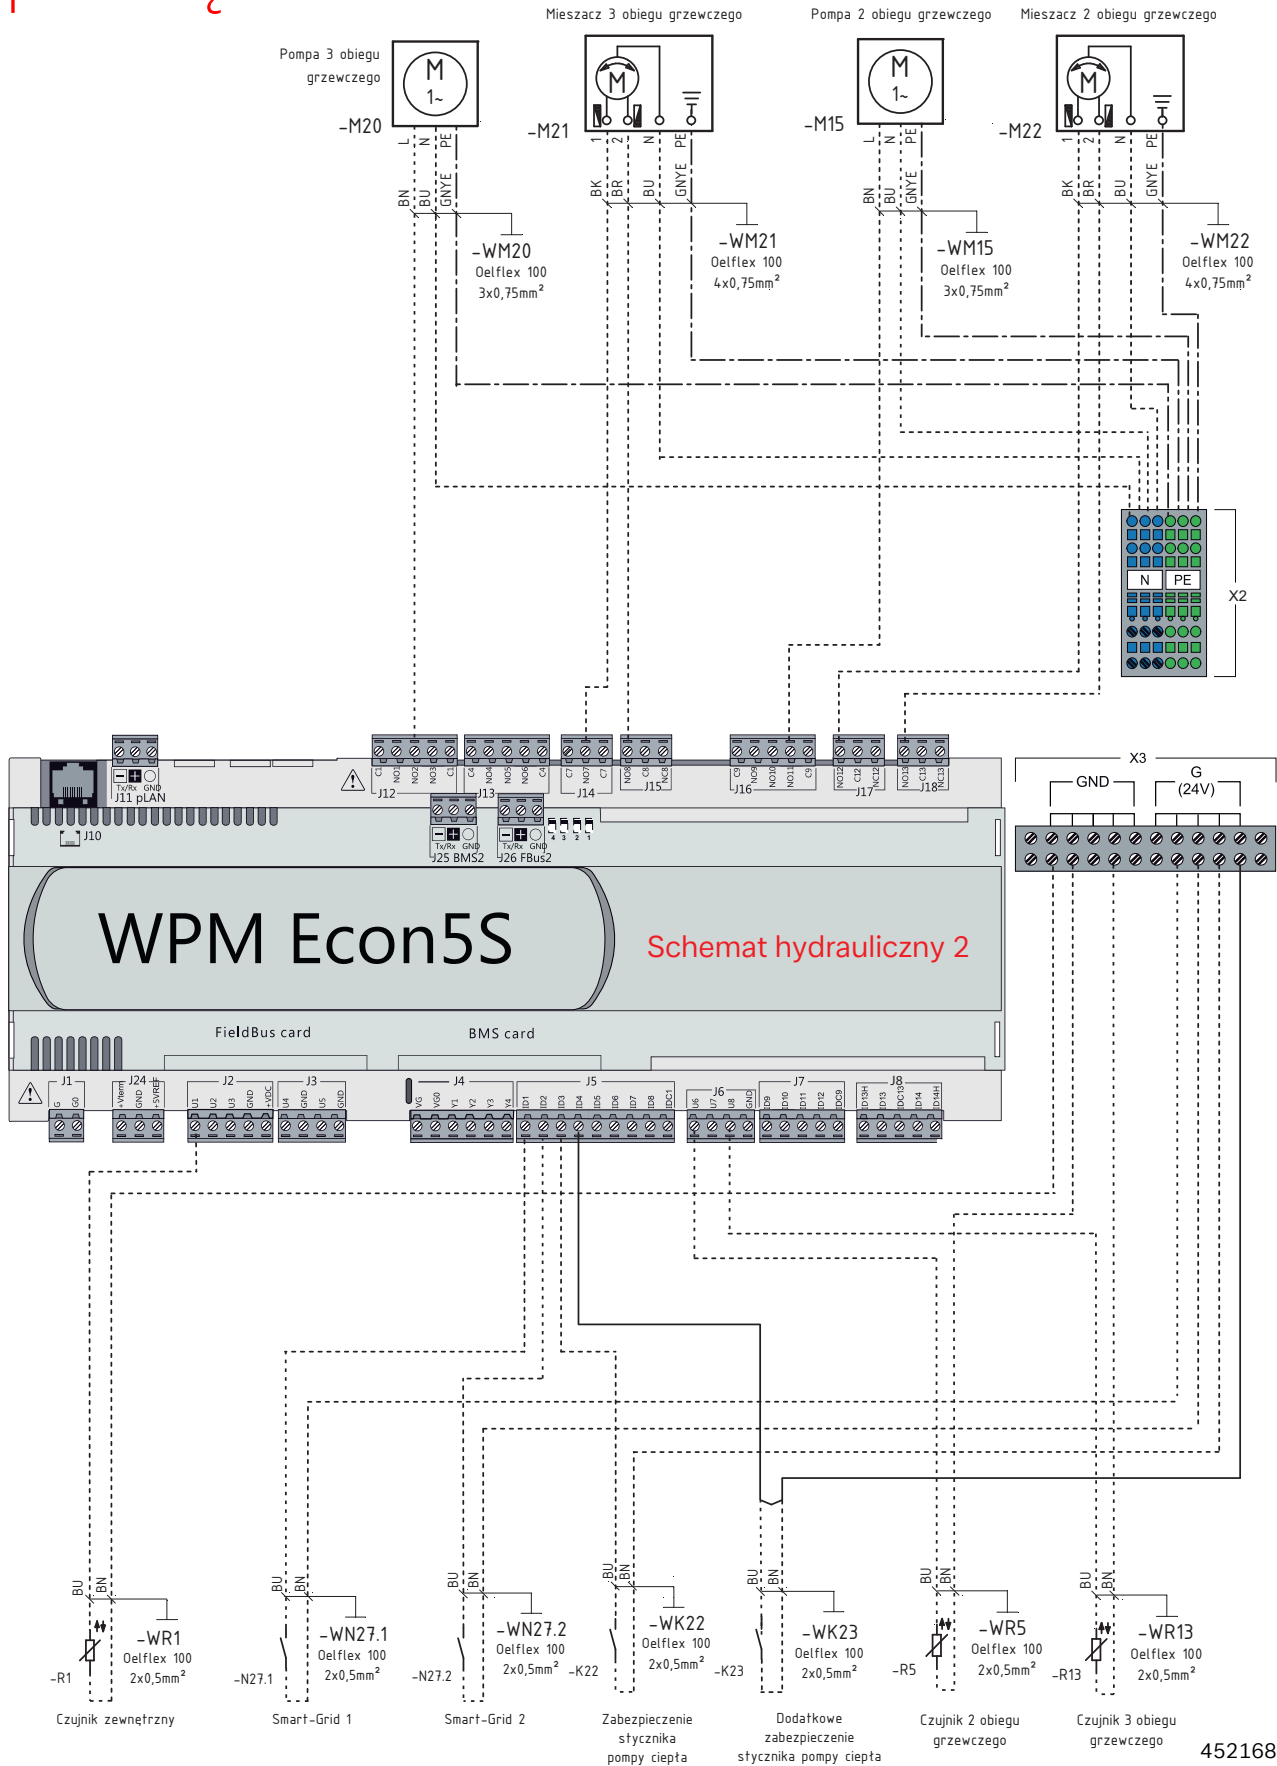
Mieszacz 3 obiegu grzewczego
Pompa 2 obiegu grzewczego
Mieszacz 2 obiegu grzewczego
Pompa 3 obiegu grzewczego

M
1~
-M20
L N PE
BN BU GNYE
-WM20
Oelflex 100
3x0,75mm²

M
-M21
1 2 N PE
BK BR BU GNYE
-WM21
Oelflex 100
4x0,75mm²

M
1~
-M15
L N PE
BN BU GNYE
-WM15
Oelflex 100
3x0,75mm²

M
-M22
1 2 N PE
BK BR BU GNYE
-WM22
Oelflex 100
4x0,75mm²

N PE
X2

X3
GND
G (24V)

J11 pLAN
Tx/Rx GND
J10
J12 C1 NO1 NO2 NO3 C1
J13 C4 NO4 NO5 NO6 C4
J14 C7 NO7 C7
J15 NO8 C8 NC8
J16 C9 NO9 NO10 NO11 C9
J17 NO12 C12 NC12
J18 NO13 C13 NC13
J25 BMS2
Tx/Rx GND
J26 FBus2
Tx/Rx GND
4 3 2 1

WPM Econ5S
Schemat hydrauliczny 2

FieldBus card
BMS card

J1 G G0
J24 +Vterm GND +5VREF
J2 U1 U2 U3 GND +VDC
J3 U4 GND U5 GND
J4 VG VG0 Y1 Y2 Y3 Y4
J5 ID1 ID2 ID3 ID4 ID5 ID6 ID7 ID8 IDC1
J6 U6 U7 U8 GND
J7 ID9 ID10 ID11 ID12 IDC9
J8 ID13H ID13 IDC13 ID14 ID14H

BU BN
-WR1
Oelflex 100
2x0,5mm²
-R1
Czujnik zewnętrzny

BU BN
-WN27.1
Oelflex 100
2x0,5mm²
-N27.1
Smart-Grid 1

BU BN
-WN27.2
Oelflex 100
2x0,5mm²
-N27.2
Smart-Grid 2

BU BN
-WK22
Oelflex 100
2x0,5mm²
-K22
Zabezpieczenie stycznika pompy ciepła

BU BN
-WK23
Oelflex 100
2x0,5mm²
-K23
Dodatkowe zabezpieczenie stycznika pompy ciepła

BU BN
-WR5
Oelflex 100
2x0,5mm²
-R5
Czujnik 2 obiegu grzewczego

BU BN
-WR13
Oelflex 100
2x0,5mm²
-R13
Czujnik 3 obiegu grzewczego

452168